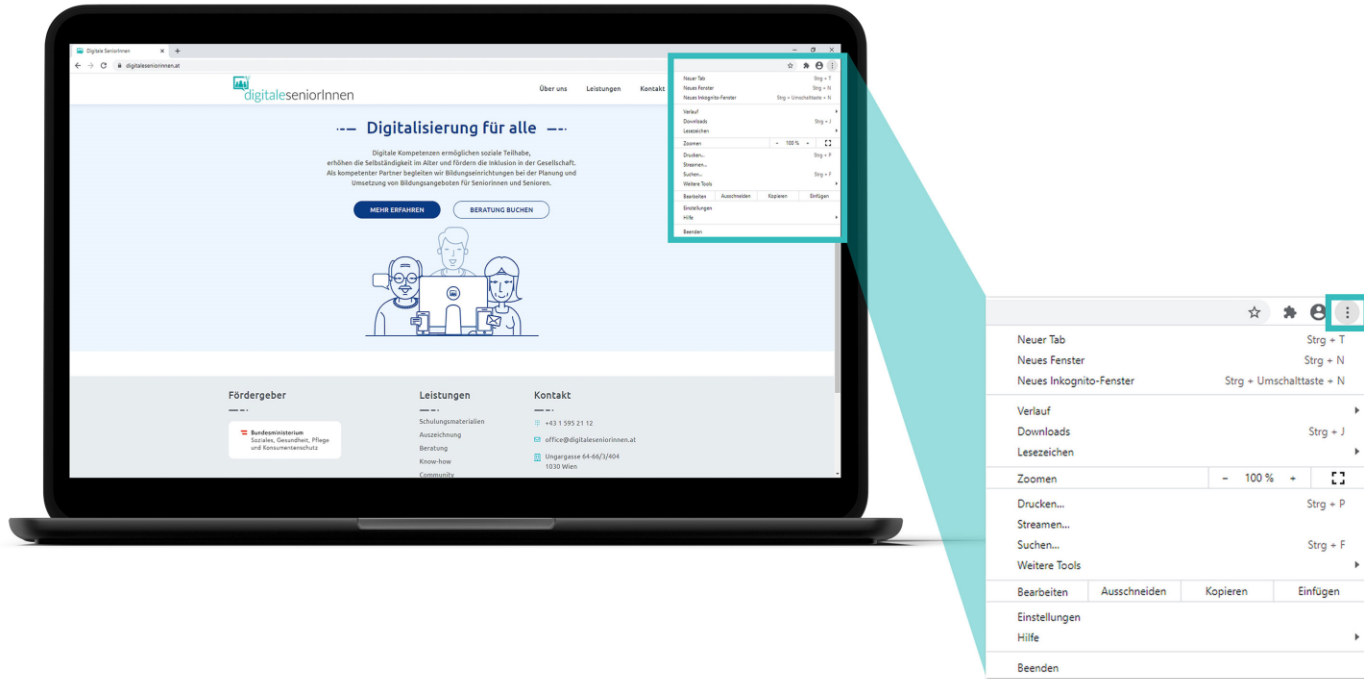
Digitale SeniorInnen

digitaleseniorinnen.at

digitaleseniorInnen

Über uns Leistungen Kontakt

Digitalisierung für alle

Digitale Kompetenzen ermöglichen soziale Teilhabe, erhöhen die Selbständigkeit im Alter und fördern die Inklusion in der Gesellschaft. Als kompetenter Partner begleiten wir Bildungseinrichtungen bei der Planung und Umsetzung von Bildungsangeboten für SeniorInnen und Senioren.

MEHR ERFAHREN BERATUNG BUCHEN

Fördergeber

Bundesministerium Soziales, Gesundheit, Pflege und Konsumentenschutz

Leistungen

Schulungsmaterialien
Auszeichnung
Beratung
Know-how
Community

Kontakt

+43 1 595 21 12
office@digitaleseniorinnen.at
Ungargasse 64-66/3/404
1030 Wien

Neuer Tab Strg + T
Neues Fenster Strg + N
Neues Inkognito-Fenster Strg + Umschalttaste + N
Verlauf
Downloads Strg + J
Lesezeichen
Zoomen - 100 % +
Drucken... Strg + P
Streamen...
Suchen... Strg + F
Weitere Tools
Bearbeiten Ausschneiden Kopieren Einfügen
Einstellungen
Hilfe
Beenden